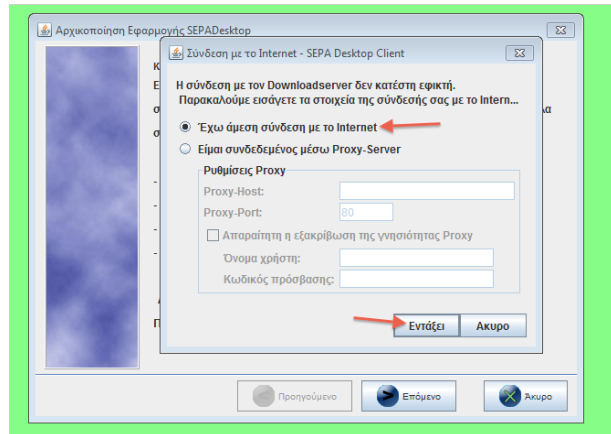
Αρχικοποίηση Εφαρμογής SEPADesktop

Σύνδεση με το Internet - SEPA Desktop Client

Η σύνδεση με τον Downloadserver δεν κατέστη εφικτή. Παρακαλούμε εισάγετε τα στοιχεία της σύνδεσής σας με το Intern...

Έχω άμεση σύνδεση με το Internet

Είμαι συνδεδεμένος μέσω Proxy-Server

Ρυθμίσεις Proxy

Proxy-Host:

Proxy-Port: 80

Απαραίτητη η εξακρίβωση της γνησιότητας Proxy

Όνομα χρήστη:

Κωδικός πρόσβασης:

Εντάξει

Ακυρο

Προηγούμενο

Επόμενο

Άκυρο